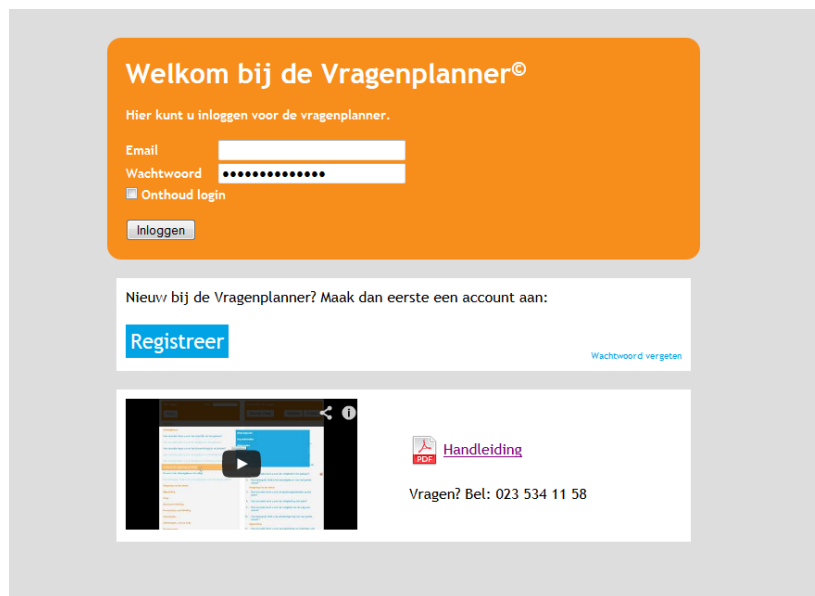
Welkom bij de Vragenplanner©

Hier kunt u inloggen voor de vragenplanner.

Email

Wachtwoord ••••••••••••••

Onthoud login

Inloggen

Nieuw bij de Vragenplanner? Maak dan eerste een account aan:

Registreer

Wachtwoord vergeten

PDF Handleiding

Vragen? Bel: 023 534 11 58